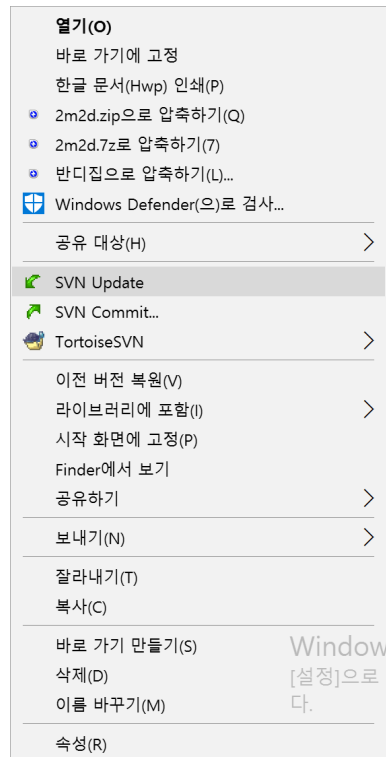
열기(O)
바로 가기에 고정
한글 문서(Hwp) 인쇄(P)
2m2d.zip으로 압축하기(Q)
2m2d.7z로 압축하기(7)
반디집으로 압축하기(L)...
Windows Defender(으)로 검사...
공유 대상(H)
SVN Update
SVN Commit...
TortoiseSVN
이전 버전 복원(V)
라이브러리에 포함(I)
시작 화면에 고정(P)
Finder에서 보기
공유하기
보내기(N)
잘라내기(T)
복사(C)
바로 가기 만들기(S)
삭제(D)
이름 바꾸기(M)
속성(R)

Window
[설정]으로
다.